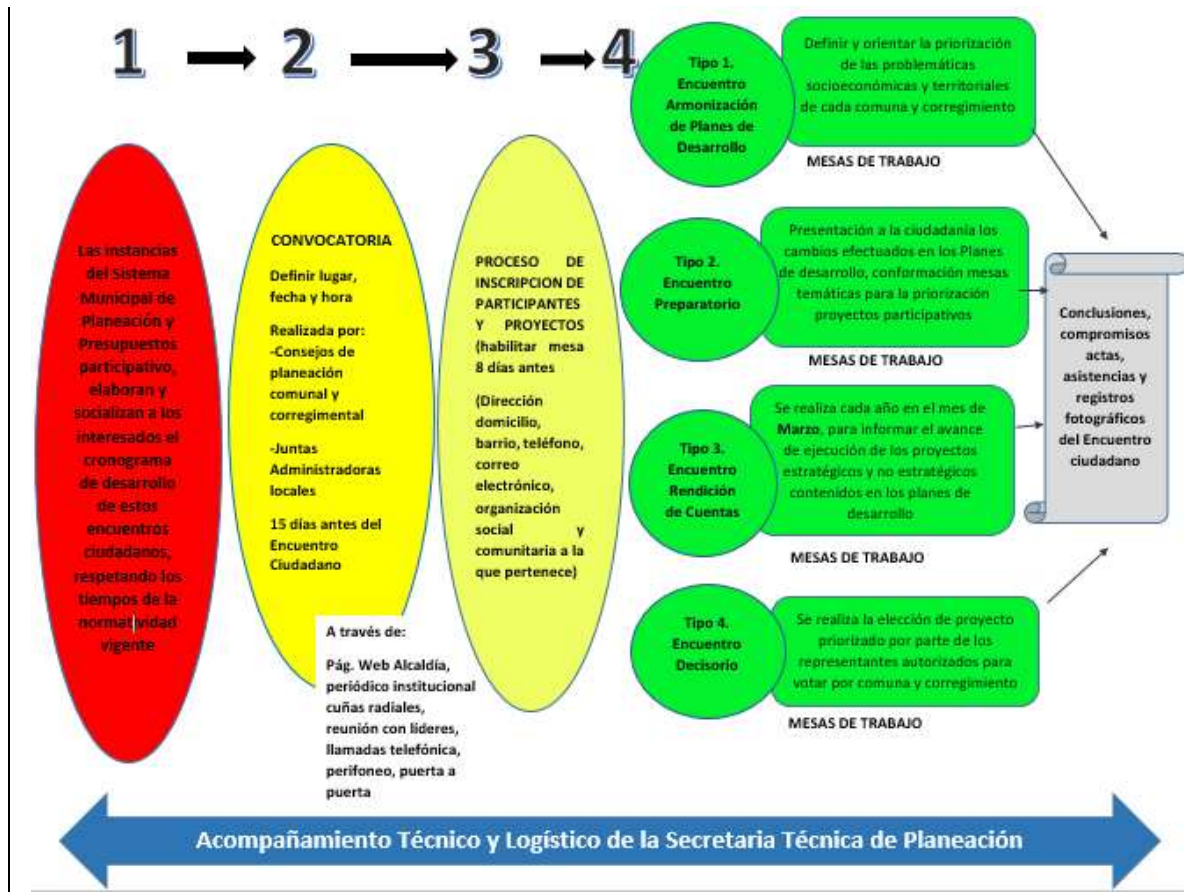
1 2 3 4

Las instancias del Sistema Municipal de Planeación y Presupuestos participativo, elaboran y socializan a los interesados el cronograma de desarrollo de estos encuentros ciudadanos, respetando los tiempos de la normatividad vigente

CONVOCATORIA

Definir lugar, fecha y hora

Realizada por:
-Consejos de planeación comunal y corregimental

-Juntas Administradoras locales

15 días antes del Encuentro Ciudadano

A través de:

Pág. Web Alcaldía, periódico institucional cuñas radiales, reunión con lideres, llamadas telefónica, perifoneo, puerta a puerta

PROCESO DE INSCRIPCION DE PARTICIPANTES Y PROYECTOS (habilitar mesa 8 días antes

(Dirección domicilio, barrio, teléfono, correo electrónico, organización social y comunitaria a la que pertenece)

Tipo 1. Encuentro Armonización de Planes de Desarrollo

Definir y orientar la priorización de las problemáticas socioeconómicas y territoriales de cada comuna y corregimiento

MESAS DE TRABAJO

Tipo 2. Encuentro Preparatorio

Presentación a la ciudadanía los cambios efectuados en los Planes de desarrollo, conformación mesas temáticas para la priorización proyectos participativos

MESAS DE TRABAJO

Tipo 3. Encuentro Rendición de Cuentas

Se realiza cada año en el mes de Marzo, para informar el avance de ejecución de los proyectos estratégicos y no estratégicos contenidos en los planes de desarrollo

MESAS DE TRABAJO

Tipo 4. Encuentro Decisorio

Se realiza la elección de proyecto priorizado por parte de los representantes autorizados para votar por comuna y corregimiento

MESAS DE TRABAJO

Conclusiones, compromisos actas, asistencias y registros fotográficos del Encuentro ciudadano

Acompañamiento Técnico y Logístico de la Secretaria Técnica de Planeación